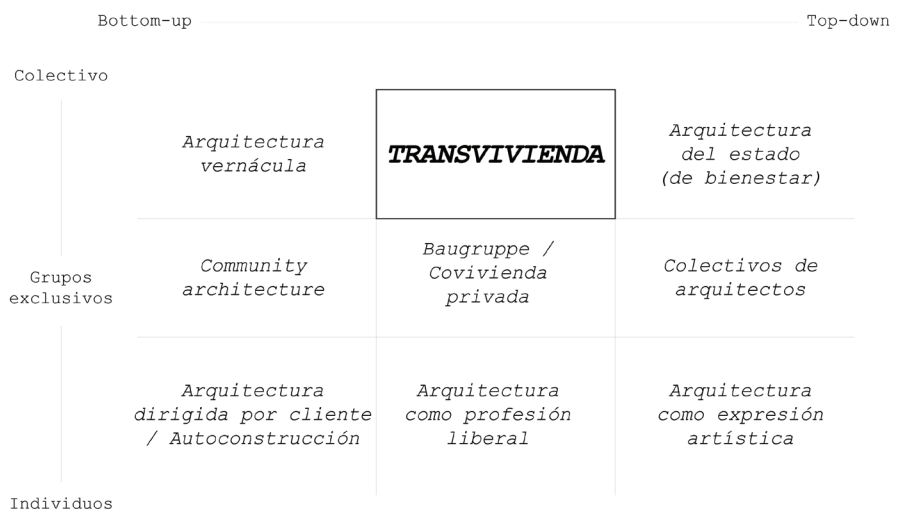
Bottom-up Top-down

Colectivo

| | | |
|---|---|---|
| Arquitectura vernácula | **TRANSVIVIENDA** | Arquitectura del estado (de bienestar) |
| Community architecture | Baugruppe / Covivienda privada | Colectivos de arquitectos |
| Arquitectura dirigida por cliente / Autoconstrucción | Arquitectura como profesión liberal | Arquitectura como expresión artística |

Grupos exclusivos

Individuos